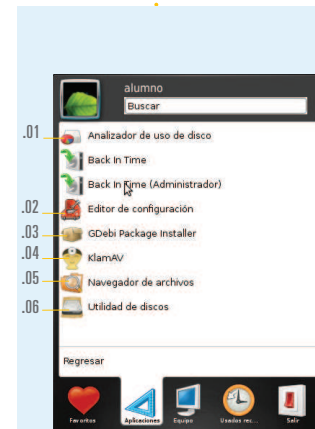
alumno
Buscar

.01 Analizador de uso de disco
Back In Time
Back In Time (Administrador)
.02 Editor de configuración
.03 GDebi Package Installer
.04 KlamAV
.05 Navegador de archivos
.06 Utilidad de discos

Regresar

Favoritos
Aplicaciones
Equipo
Usados rec...
Salir